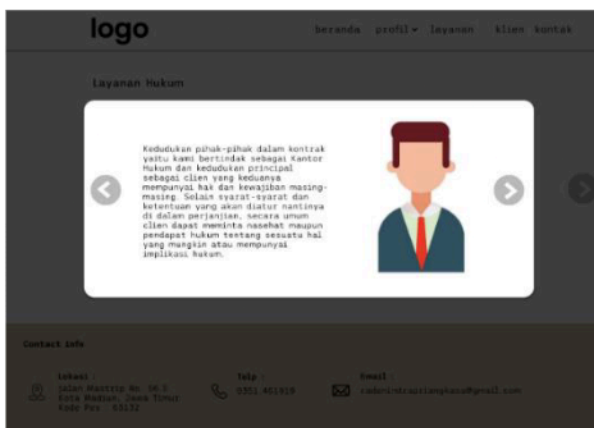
logo

beranda profil ▾ layanan klien kontak

Layanan Hukum

Kedudukan pihak-pihak dalam kontrak yaitu kami bertindak sebagai Kantor Hukum dan kedudukan principal sebagai clien yang keduanya mempunyai hak dan kewajiban masing-masing. Selain syarat-syarat dan ketentuan yang akan diatur nantinya di dalam perjanjian, secara umum clien dapat meminta nasehat maupun pendapat hukum tentang sesuatu hal yang mungkin atau mempunyai implikasi hukum.

Contact info

Lokasi :
Jalan Mastrip No. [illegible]
Kota Madiun, Jawa Timur
Kode Pos : 63132

Telp :
0351 461918

Email :
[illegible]